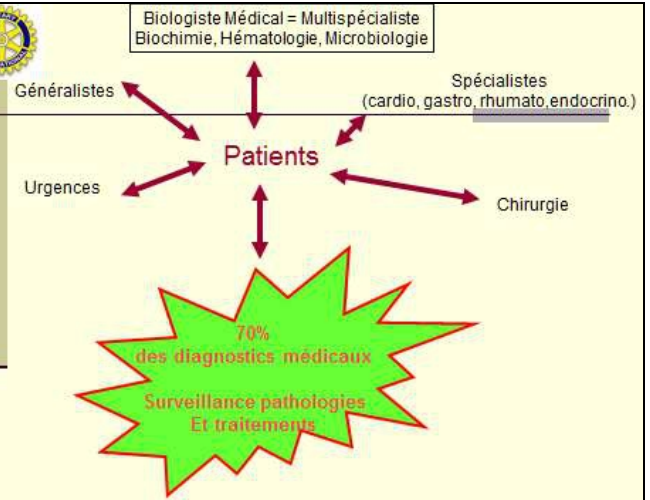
Biologiste Médical = Multispécialiste
Biochimie, Hématologie, Microbiologie

Généralistes

Spécialistes
(cardio, gastro, rhumato,endocrino.)

Patients

Urgences

Chirurgie

70%
des diagnostics médicaux

Surveillance pathologies
Et traitements